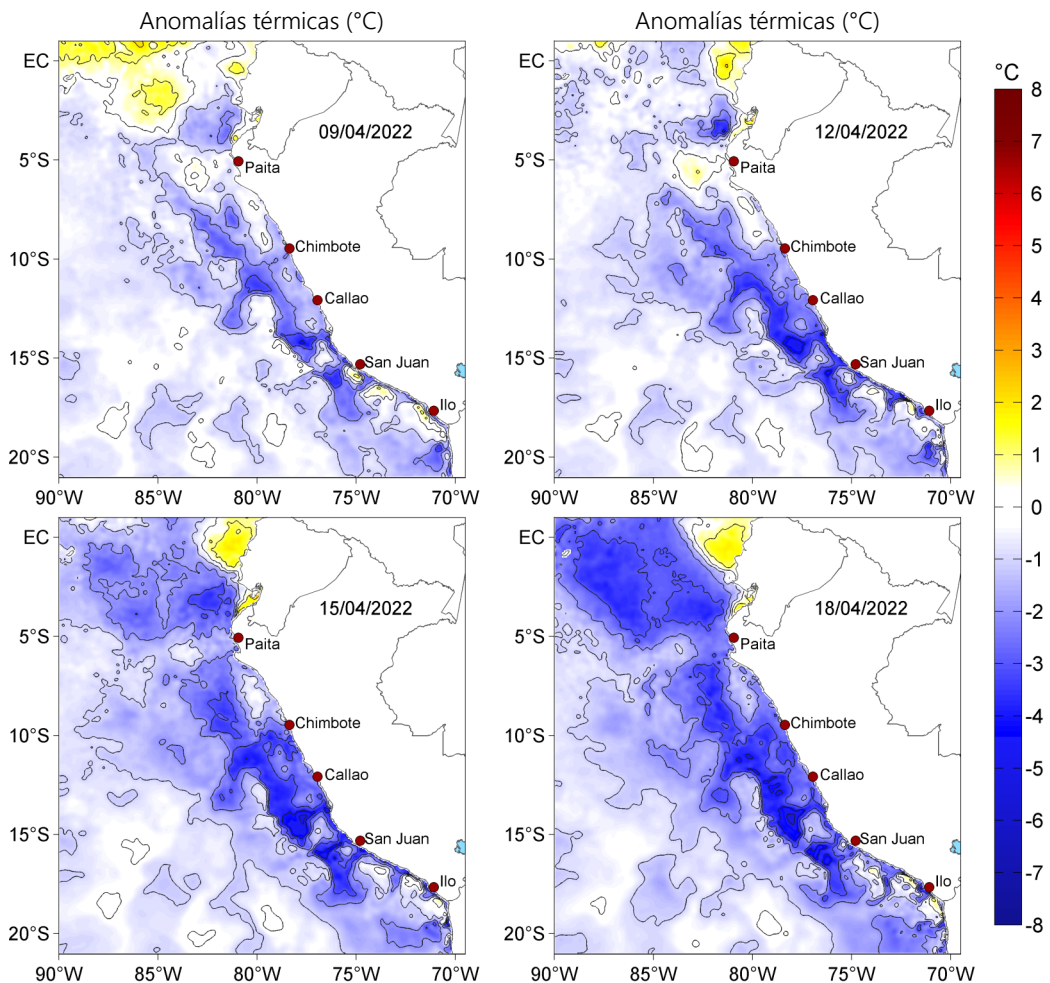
Anomalías térmicas (°C)

EC
5°S
10°S
15°S
20°S
90°W 85°W 80°W 75°W 70°W

09/04/2022
Paita
Chimbote
Callao
San Juan
Ilo

Anomalías térmicas (°C)

EC
5°S
10°S
15°S
20°S
90°W 85°W 80°W 75°W 70°W

12/04/2022
Paita
Chimbote
Callao
San Juan
Ilo

°C
8
7
6
5
4
3
2
1
0
-1
-2
-3
-4
-5
-6
-7
-8

EC
5°S
10°S
15°S
20°S
90°W 85°W 80°W 75°W 70°W

15/04/2022
Paita
Chimbote
Callao
San Juan
Ilo

EC
5°S
10°S
15°S
20°S
90°W 85°W 80°W 75°W 70°W

18/04/2022
Paita
Chimbote
Callao
San Juan
Ilo